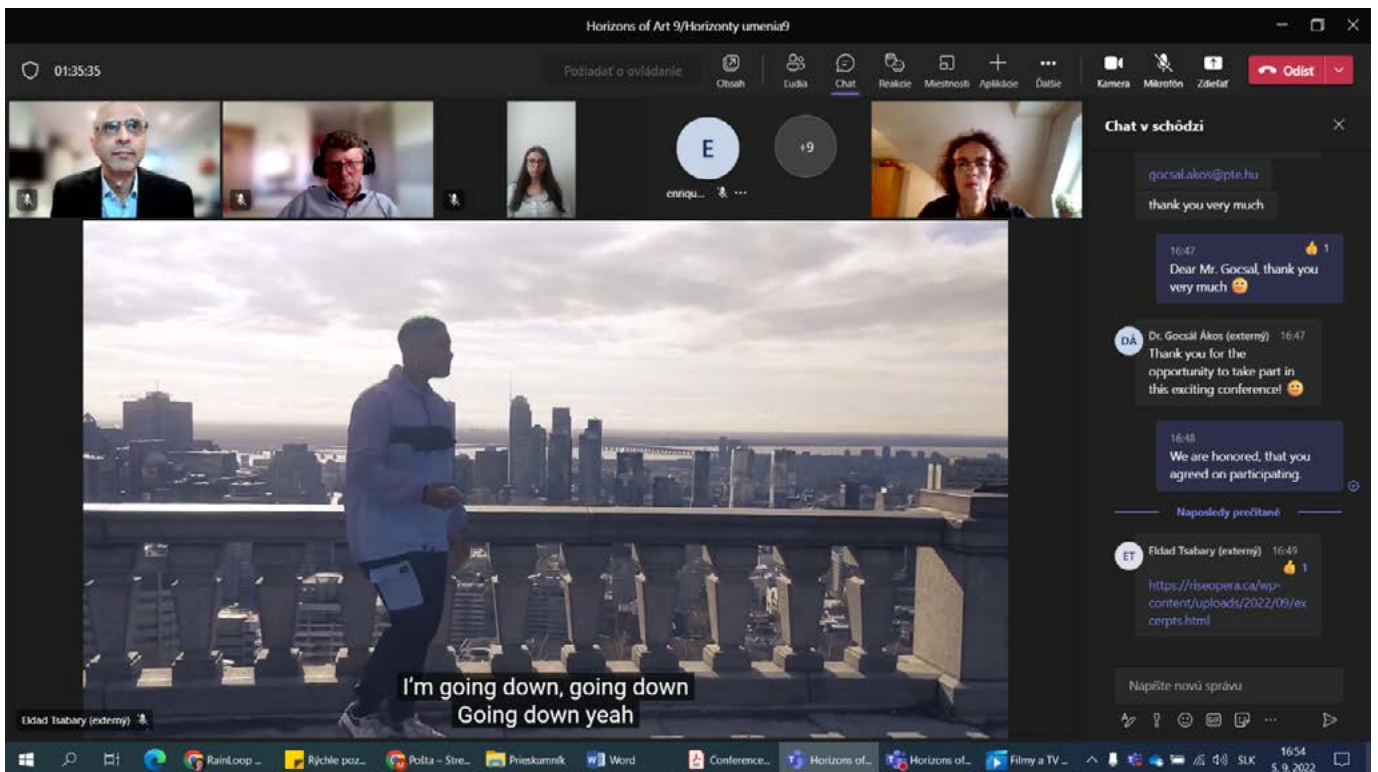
Horizons of Art 9/Horizonty umenia9

01:35:35

Požiadať o ovládanie

Obsah Ľudia Chat Reakcie Miestnosti Aplikácie Ďalšie Kamera Mikrofón Zdieľať Odísť

E

enriqu...

+9

Chat v schôdzi

gocsal.akos@pte.hu

thank you very much

16:47
Dear Mr. Gocsal, thank you very much

DÁ Dr. Gocsál Ákos (externý) 16:47
Thank you for the opportunity to take part in this exciting conference!

16:48
We are honored, that you agreed on participating.

Naposledy prečítané

ET Eldad Tsabary (externý) 16:49
https://riseopera.ca/wp-content/uploads/2022/09/excerpts.html

Napíšte novú správu

I'm going down, going down
Going down yeah

Eldad Tsabary (externý)

RainLoop ... Rýchle poz... Pošta – Stre... Prieskumník Word Conference... Horizons of... Horizons of... Filmy a TV ... SLK 16:54 5. 9. 2022